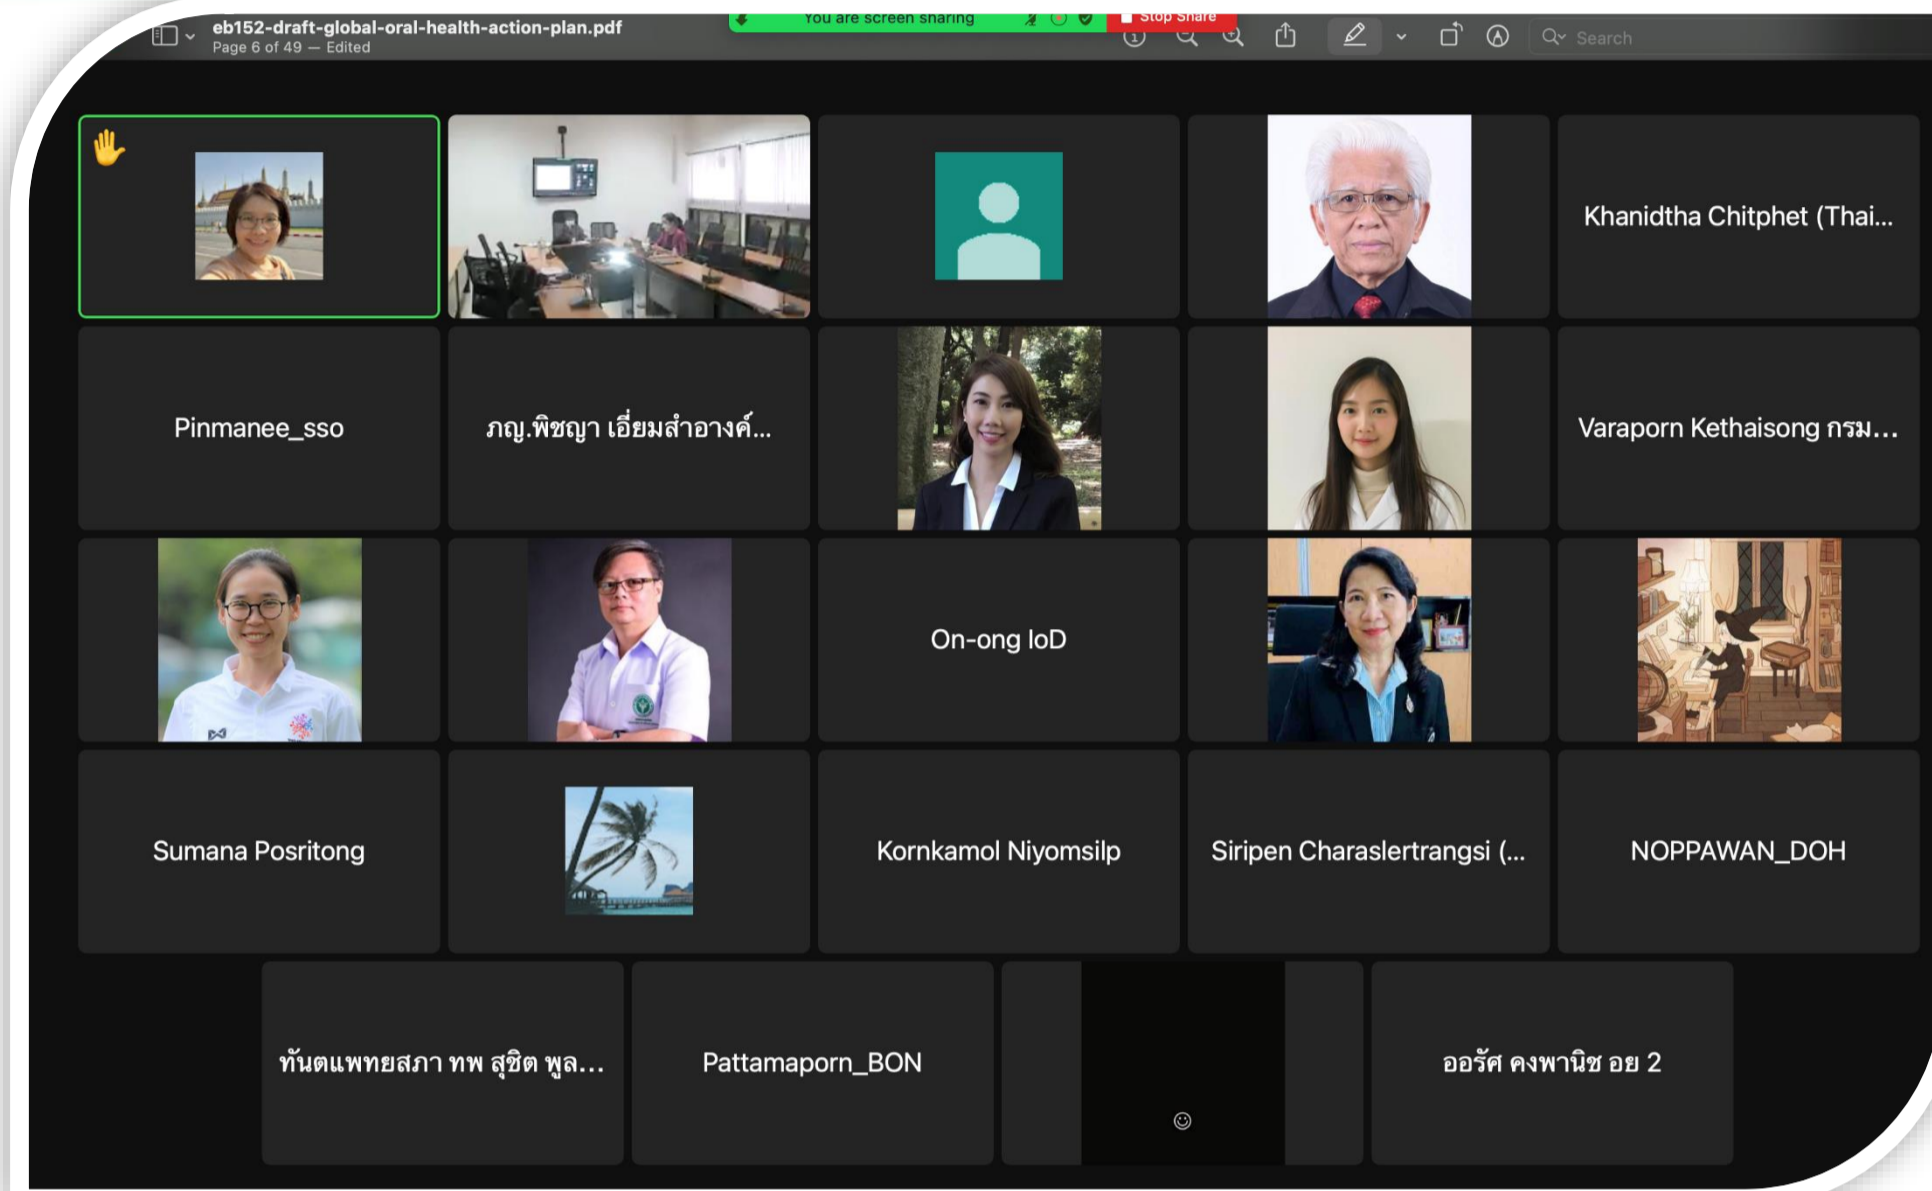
eb152-draft-global-oral-health-action-plan.pdf
Page 6 of 49 — Edited

You are screen sharing

Stop Share

Search

Khanidtha Chitphet (Thai...

Pinmanee_sso

ภญ.พิชญา เอี่ยมสำอางค์...

Varaporn Kethaisong กรม...

On-ong IoD

Sumana Posritong

Kornkamol Niyomsilp

Siripen Charaslertrangsi (...

NOPPAWAN_DOH

ทันตแพทยสภา ทพ สุชิต พูล...

Pattamaporn_BON

ออรัศ คงพานิช อย 2